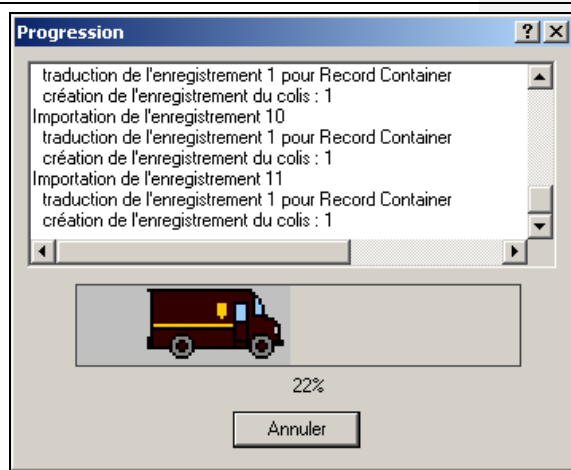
Progression

?

traduction de l'enregistrement 1 pour Record Container
création de l'enregistrement du colis : 1
Importation de l'enregistrement 10
traduction de l'enregistrement 1 pour Record Container
création de l'enregistrement du colis : 1
Importation de l'enregistrement 11
traduction de l'enregistrement 1 pour Record Container
création de l'enregistrement du colis : 1

22%

Annuler